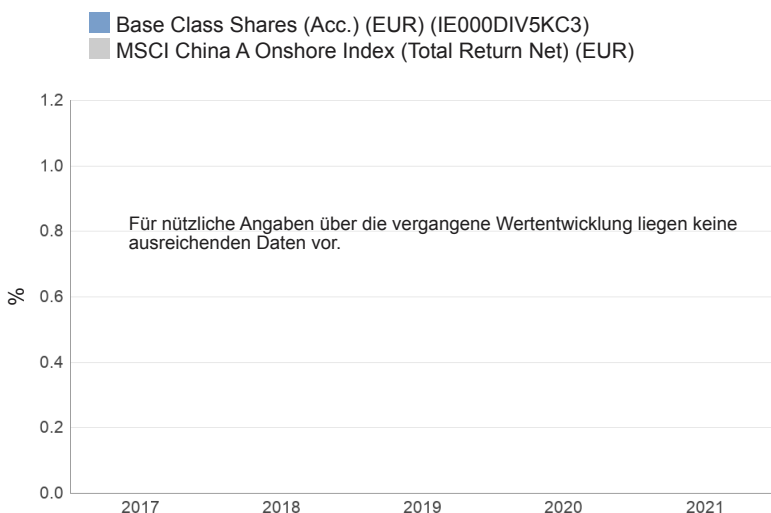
Base Class Shares (Acc.) (EUR) (IE000DIV5KC3)
MSCI China A Onshore Index (Total Return Net) (EUR)

1.2
1.0
0.8
0.6
0.4
0.2
0.0

%

Für nützliche Angaben über die vergangene Wertentwicklung liegen keine ausreichenden Daten vor.

2017 2018 2019 2020 2021